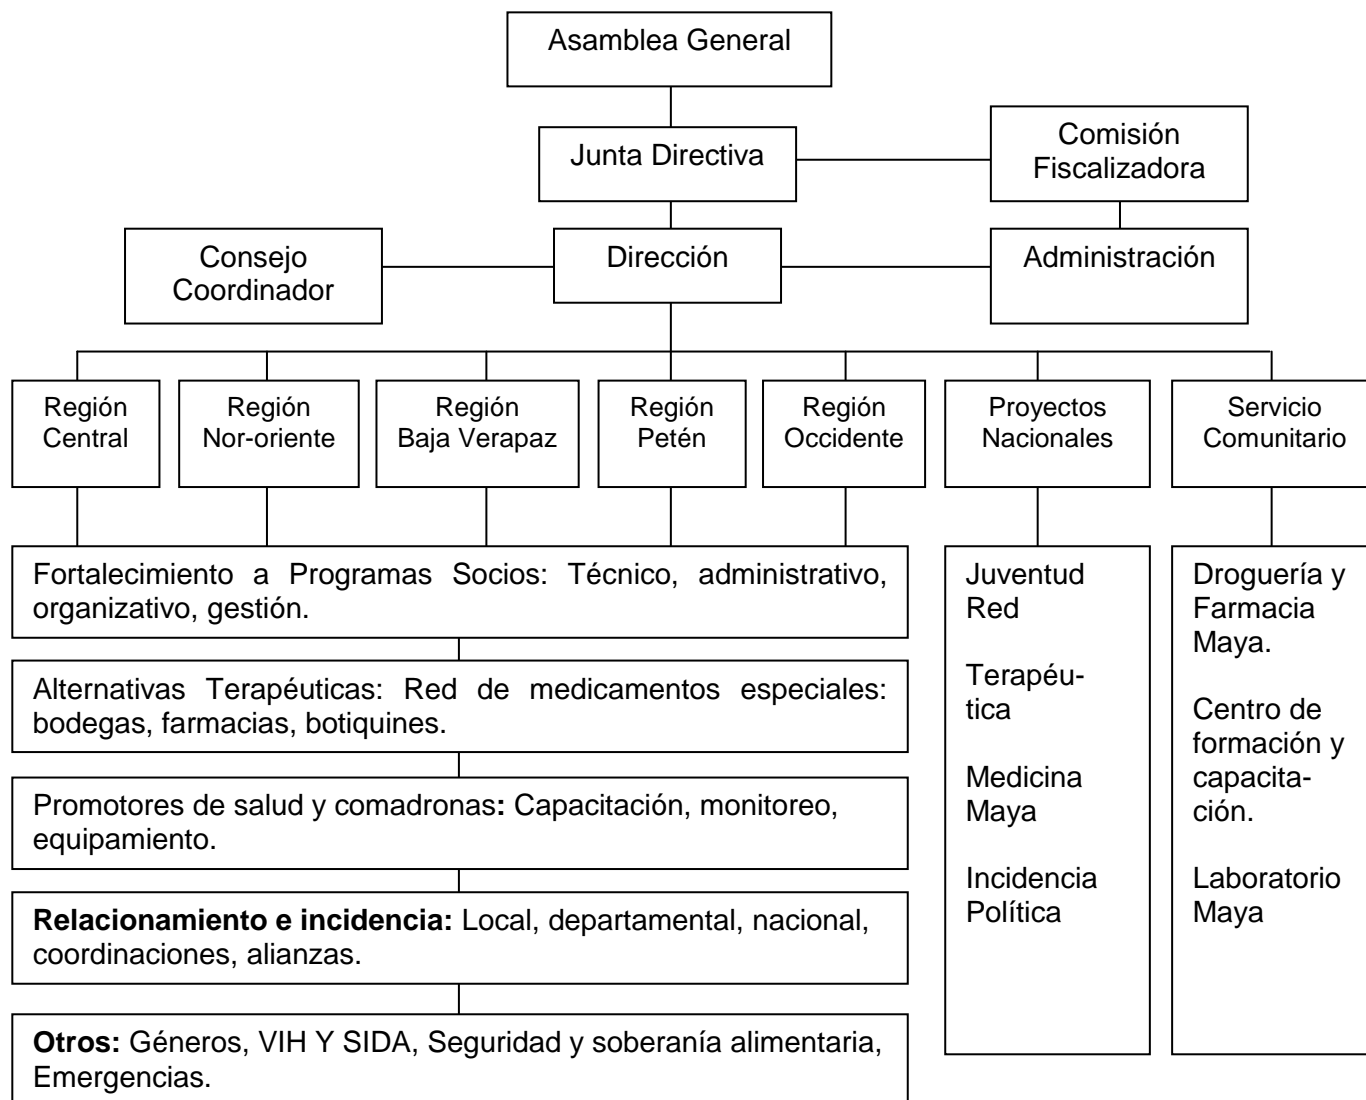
Asamblea General

Junta Directiva

Comisión Fiscalizadora

Consejo Coordinador

Dirección

Administración

Región Central

Región Nor-oriente

Región Baja Verapaz

Región Petén

Región Occidente

Proyectos Nacionales

Servicio Comunitario

Fortalecimiento a Programas Socios: Técnico, administrativo, organizativo, gestión.

Alternativas Terapéuticas: Red de medicamentos especiales: bodegas, farmacias, botiquines.

Promotores de salud y comadronas: Capacitación, monitoreo, equipamiento.

**Relacionamiento e incidencia:** Local, departamental, nacional, coordinaciones, alianzas.

**Otros:** Géneros, VIH Y SIDA, Seguridad y soberanía alimentaria, Emergencias.

Juventud Red

Terapéutica

Medicina Maya

Incidencia Política

Droguería y Farmacia Maya.

Centro de formación y capacitación.

Laboratorio Maya